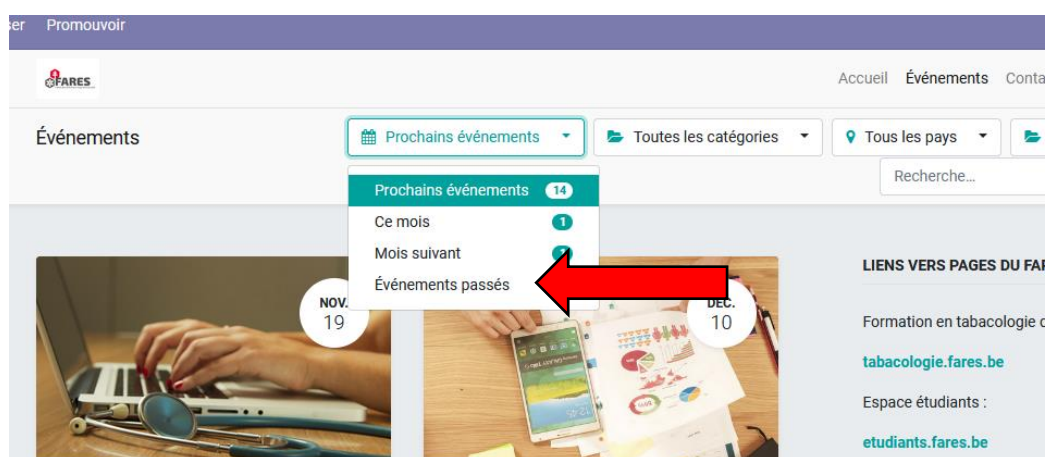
ser Promouvoir

FARES

Accueil Événements Conta

Événements

Prochains événements

Toutes les catégories

Tous les pays

Recherche…

Prochains événements 14

Ce mois 1

Mois suivant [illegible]

Événements passés

NOV. 19

DÉC. 10

LIENS VERS PAGES DU FA

Formation en tabacologie

tabacologie.fares.be

Espace étudiants :

etudiants.fares.be